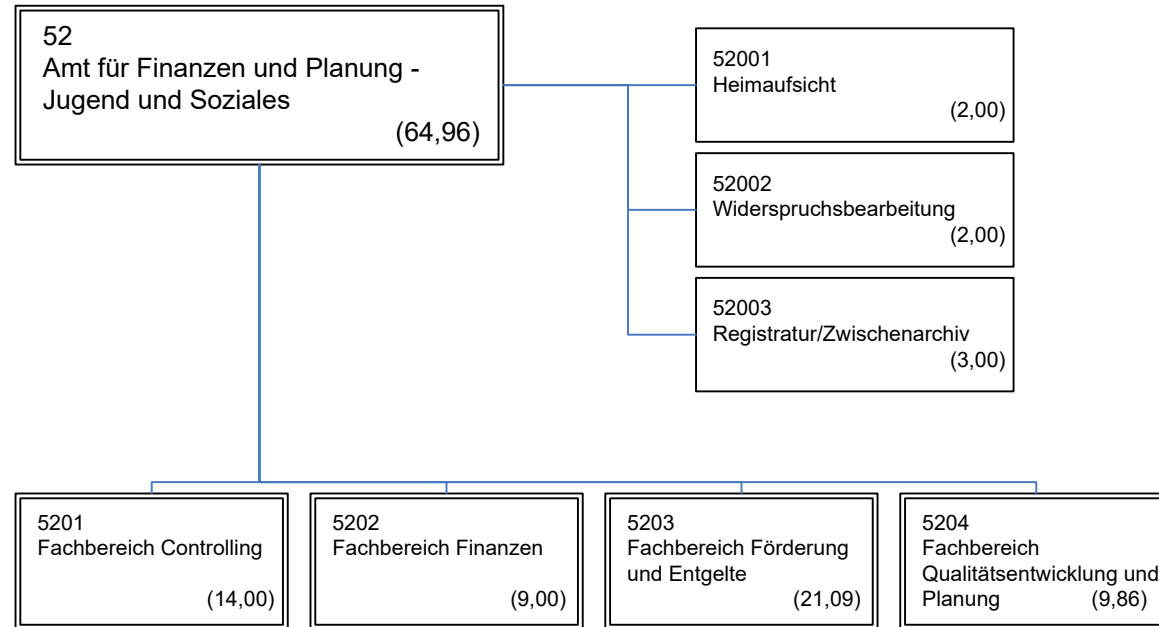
52
Amt für Finanzen und Planung - Jugend und Soziales
(64,96)

52001
Heimaufsicht
(2,00)

52002
Widerspruchsbearbeitung
(2,00)

52003
Registratur/Zwischenarchiv
(3,00)

5201
Fachbereich Controlling
(14,00)

5202
Fachbereich Finanzen
(9,00)

5203
Fachbereich Förderung und Entgelte
(21,09)

5204
Fachbereich Qualitätsentwicklung und Planung (9,86)